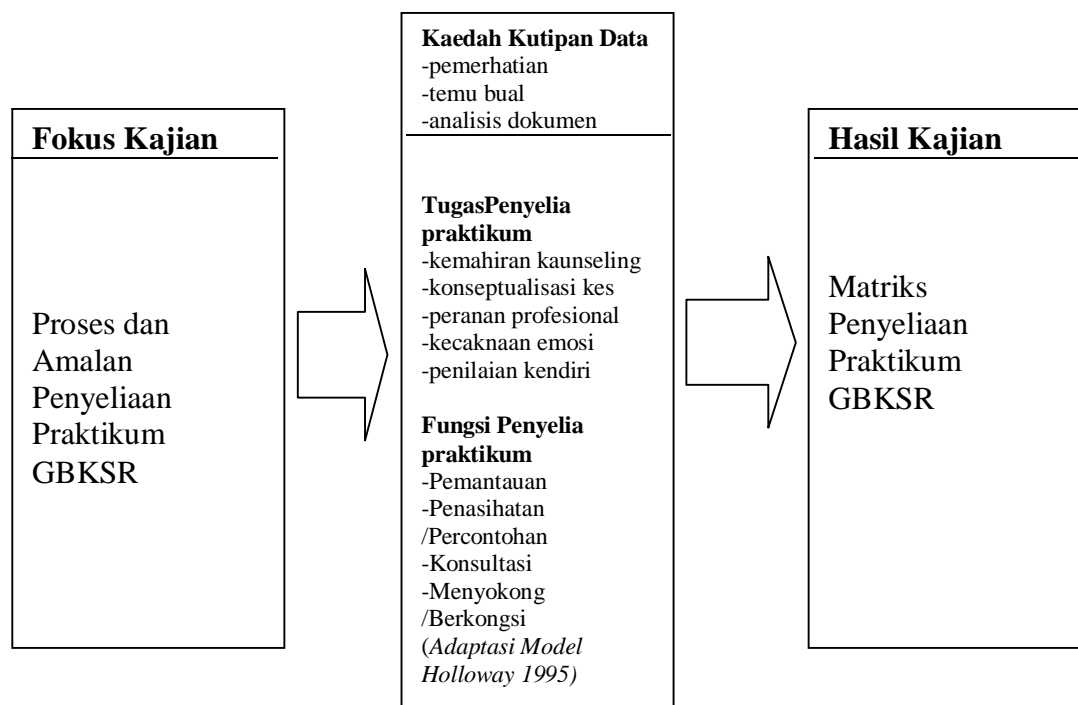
**Fokus Kajian**

Proses dan Amalan Penyeliaan Praktikum GBKSR

**Kaedah Kutipan Data**
-pemerhatian
-temu bual
-analisis dokumen

**TugasPenyelia praktikum**
-kemahiran kaunseling
-konseptualisasi kes
-peranan profesional
-kecaknaan emosi
-penilaian kendiri

**Fungsi Penyelia praktikum**
-Pemantauan
-Penasihatan /Percontohan
-Konsultasi
-Menyokong /Berkongsi
(*Adaptasi Model Holloway 1995*)

**Hasil Kajian**

Matriks Penyeliaan Praktikum GBKSR